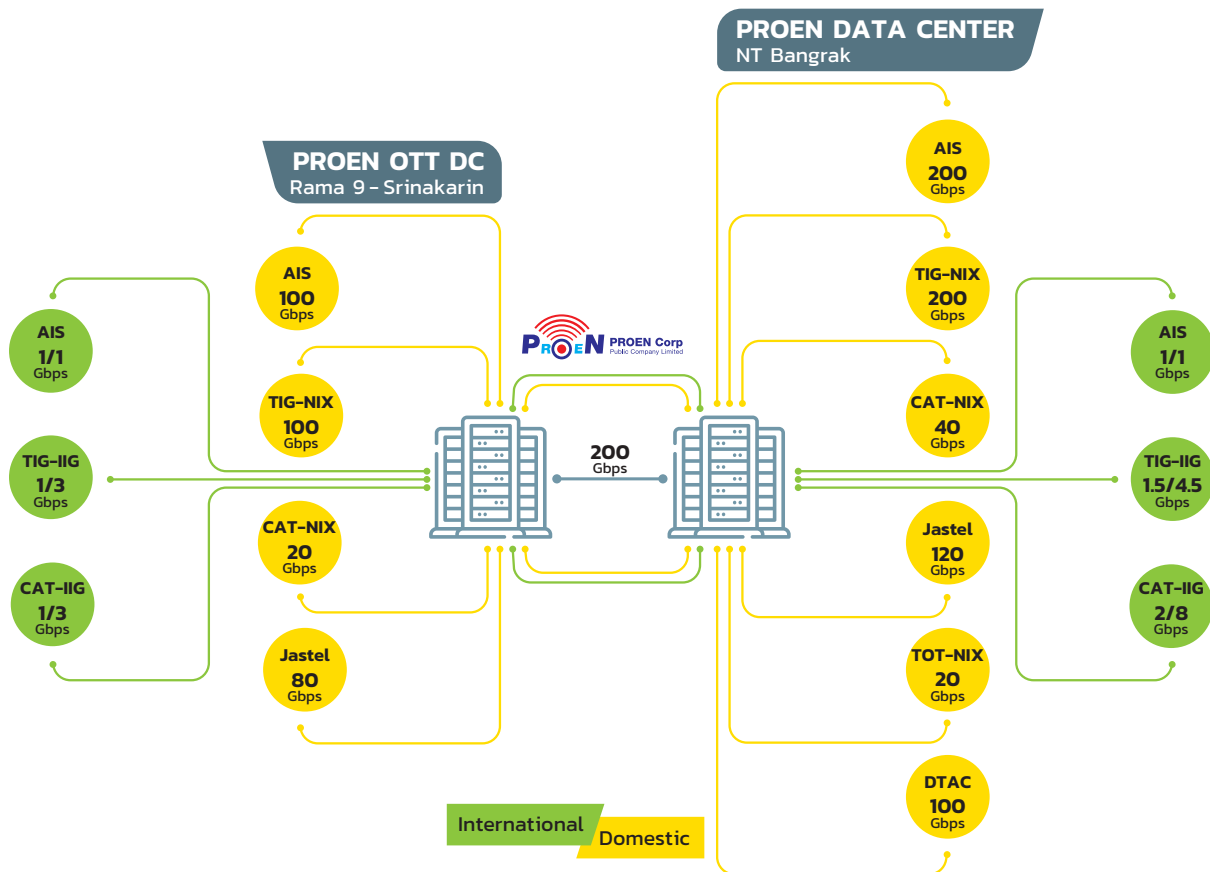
PROEN DATA CENTER
NT Bangrak

PROEN OTT DC
Rama 9 - Srinakarin

AIS
200
Gbps

TIG-NIX
200
Gbps

CAT-NIX
40
Gbps

AIS
100
Gbps

TIG-NIX
100
Gbps

CAT-NIX
20
Gbps

Jastel
80
Gbps

AIS
1/1
Gbps

TIG-IIG
1/3
Gbps

CAT-IIG
1/3
Gbps

PROEN PROEN Corp
Public Company Limited

200
Gbps

AIS
1/1
Gbps

TIG-IIG
1.5/4.5
Gbps

CAT-IIG
2/8
Gbps

Jastel
120
Gbps

TOT-NIX
20
Gbps

DTAC
100
Gbps

International
Domestic